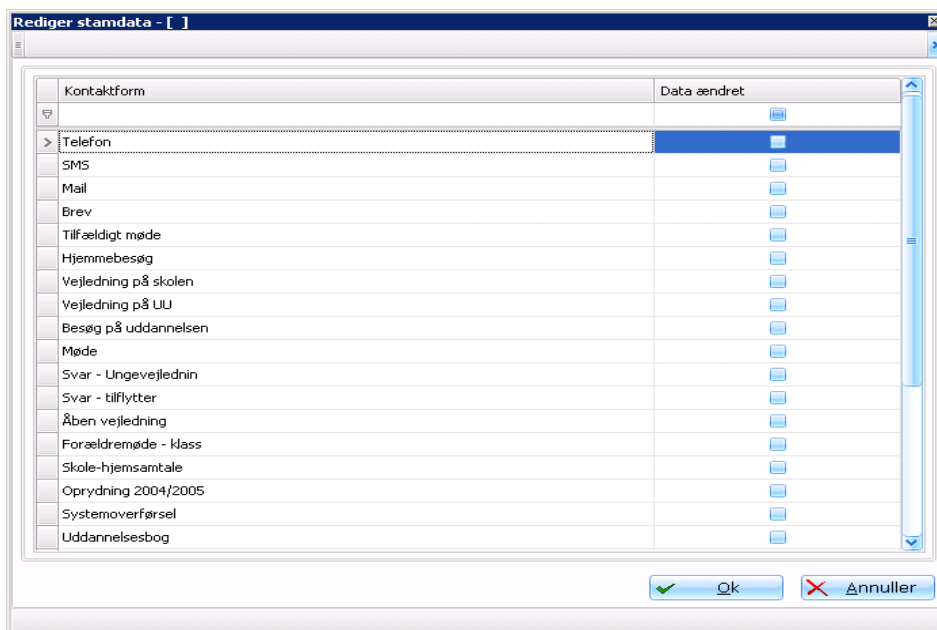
Rediger stamdata - [ ]

| Kontaktform | Data ændret |
|---|---|
| Telefon | |
| SMS | |
| Mail | |
| Brev | |
| Tilfældigt møde | |
| Hjemmebesøg | |
| Vejledning på skolen | |
| Vejledning på UU | |
| Besøg på uddannelsen | |
| Møde | |
| Svar - Ungevejlednin | |
| Svar - tilflytter | |
| Åben vejledning | |
| Forældremøde - klass | |
| Skole-hjemsamtale | |
| Oprydning 2004/2005 | |
| Systemoverførsel | |
| Uddannelsesbog | |

Ok Annuller